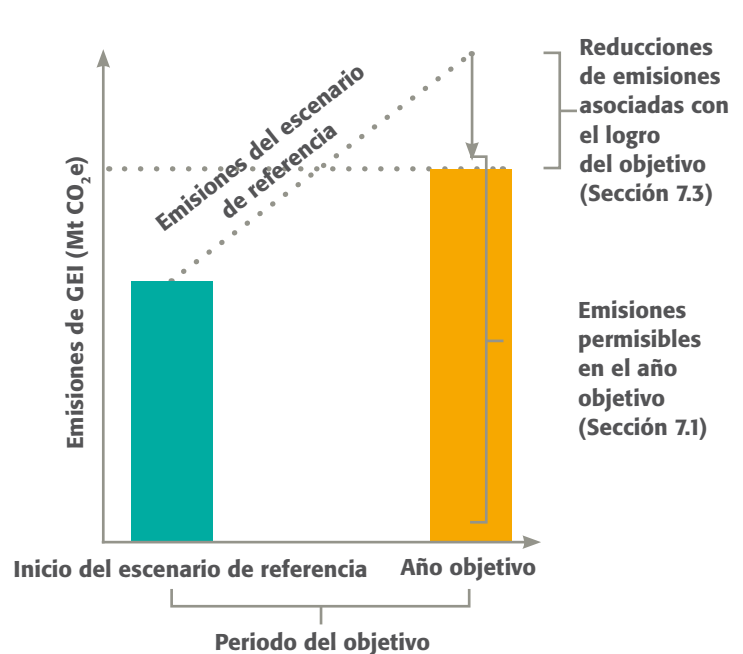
Emisiones de GEI (Mt $CO_2e$)

Emisiones del escenario de referencia

Reducciones de emisiones asociadas con el logro del objetivo (Sección 7.3)

Emisiones permisibles en el año objetivo (Sección 7.1)

Inicio del escenario de referencia

Año objetivo

Periodo del objetivo